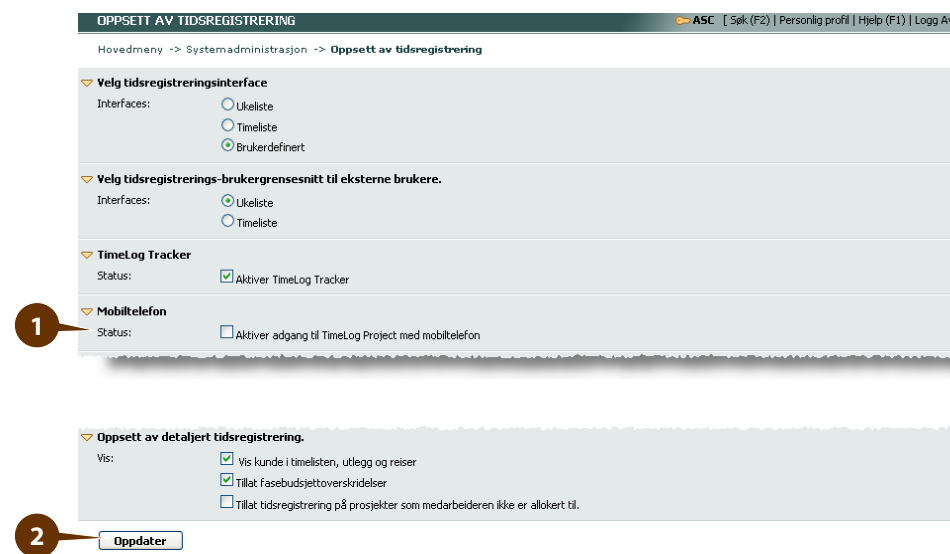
OPPSETT AV TIDSREGISTRERING

ASC [ Søk (F2) | Personlig profil | Hjelp (F1) | Logg Av

Hovedmeny -> Systemadministrasjon -> Oppsett av tidsregistrering

Velg tidsregistreringsinterface

Interfaces:
Ukeliste
Timeliste
Brukerdefinert

Velg tidsregistrerings-brukergrensesnitt til eksterne brukere.

Interfaces:
Ukeliste
Timeliste

TimeLog Tracker

Status:
Aktiver TimeLog Tracker

Mobiltelefon

1

Status:
Aktiver adgang til TimeLog Project med mobiltelefon

Oppsett av detaljert tidsregistrering.

Vis:
Vis kunde i timelisten, utlegg og reiser
Tillat fasebudsjettoverskridelser
Tillat tidsregistrering på prosjekter som medarbeideren ikke er allokert til.

2

Oppdater